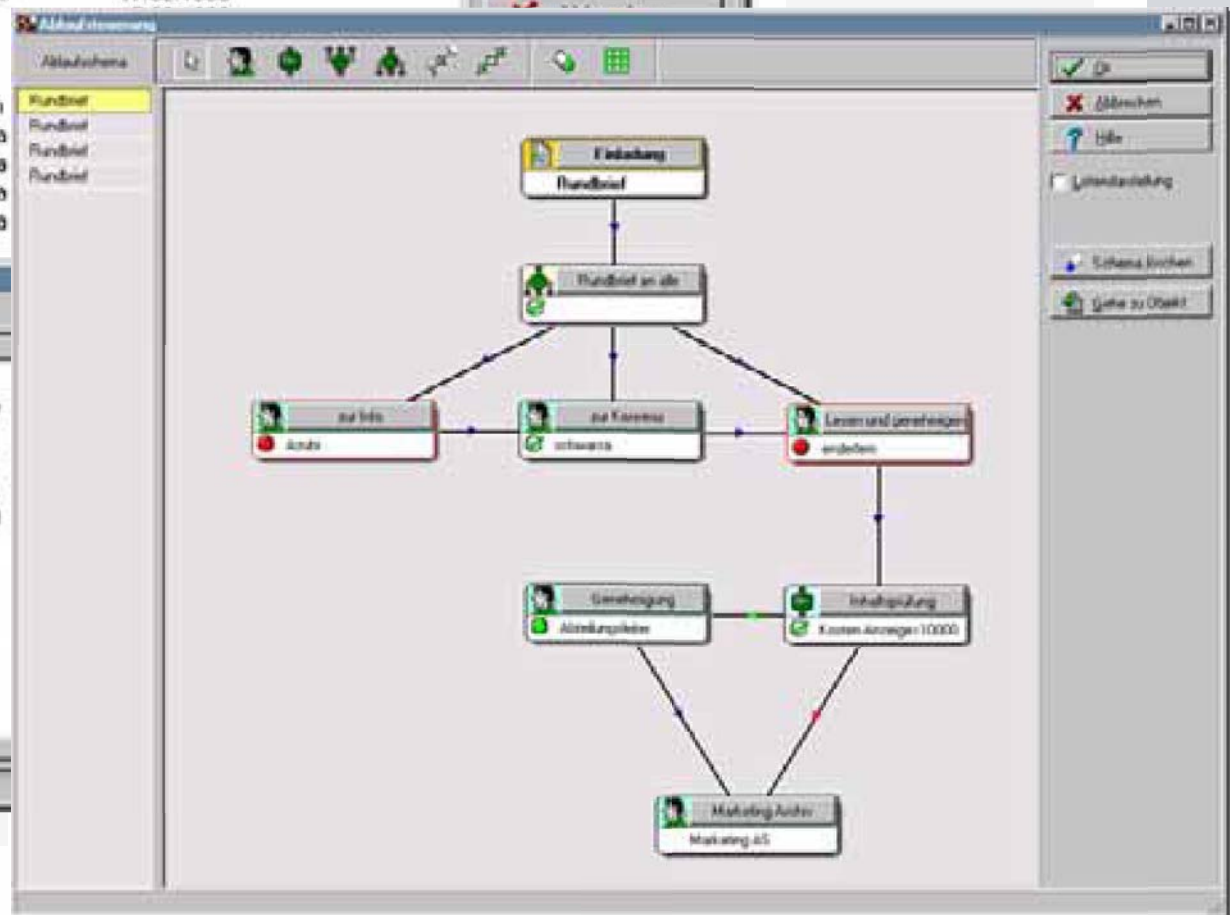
Ablaufsteuerung

Ablaufschema

Rundbrief
Rundbrief
Rundbrief
Rundbrief

Einladung
Rundbrief

Rundbrief an alle

zur Info
Arohi

zur Kenntnis
schwarze

Lesen und genehmigen
andertem

Genehmigung
Abteilungsleiter

Inhaltsprüfung
Kosten Anzeigen 10000

Marketing Archiv
Marketing AS

Ok
Abbrechen
Hilfe
Listendarstellung
Schema löschen
Gehe zu Objekt